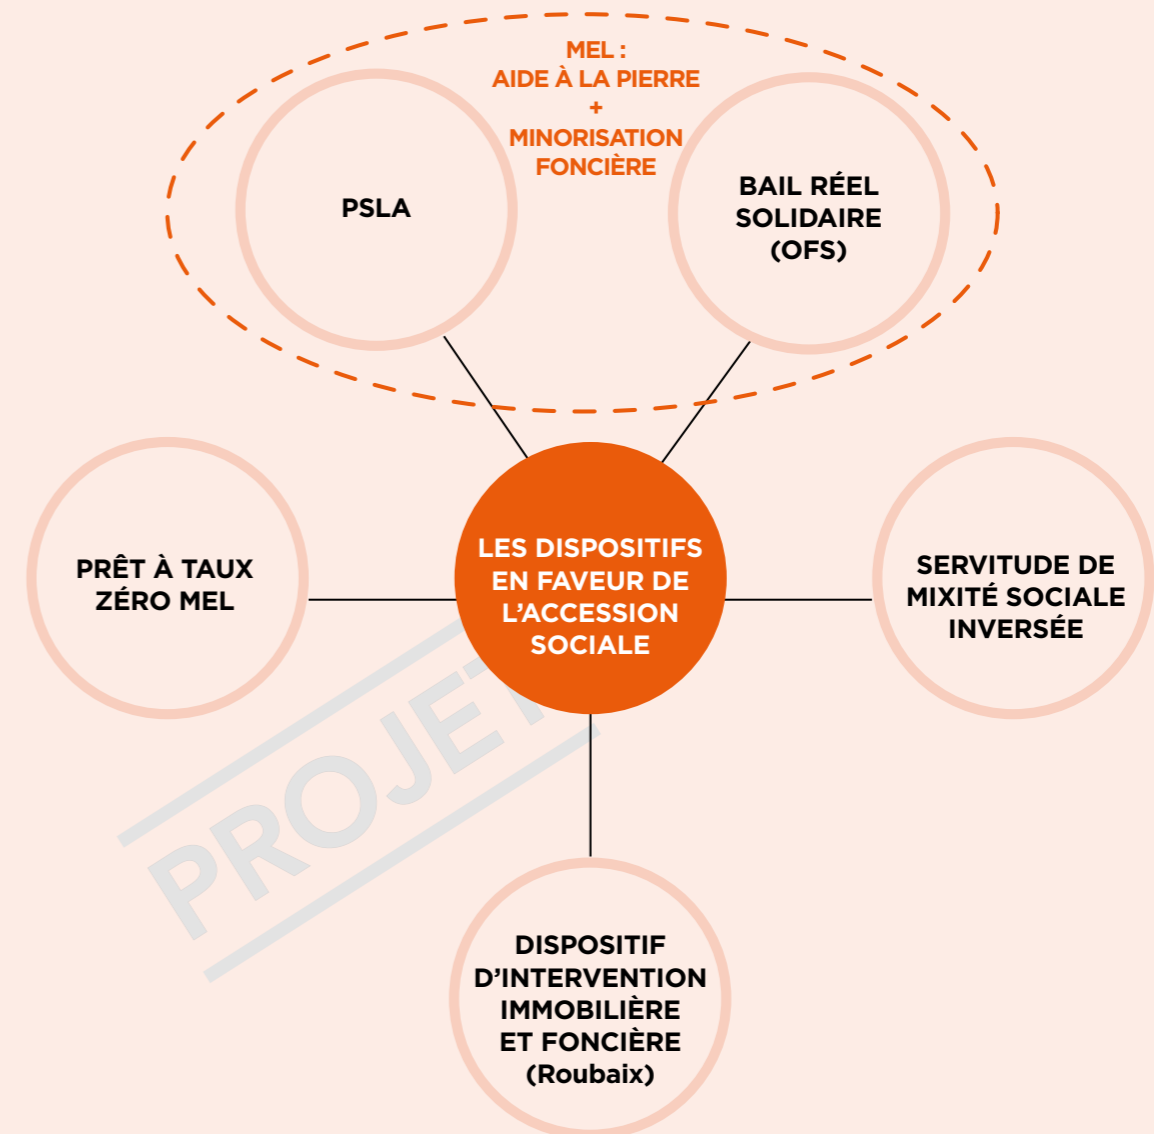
MEL :
AIDE À LA PIERRE
+
MINORISATION FONCIÈRE

PSLA

BAIL RÉEL SOLIDAIRE (OFS)

PRÊT À TAUX ZÉRO MEL

LES DISPOSITIFS EN FAVEUR DE L'ACCESSION SOCIALE

SERVITUDE DE MIXITÉ SOCIALE INVERSÉE

DISPOSITIF D'INTERVENTION IMMOBILIÈRE ET FONCIÈRE (Roubaix)

PROJET